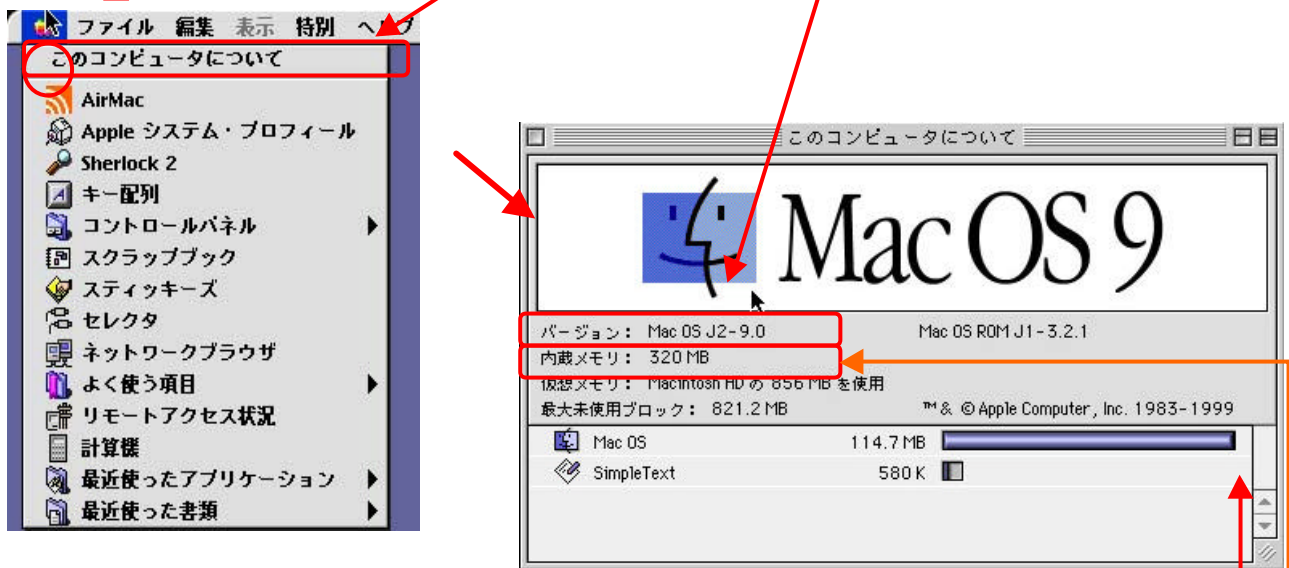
ファイル 編集 表示 特別 ヘルプ
このコンピュータについて
AirMac
Apple システム・プロフィール
Sherlock 2
キー配列
コントロールパネル
スクラップブック
スティッキーズ
セレクタ
ネットワークブラウザ
よく使う項目
リモートアクセス状況
計算機
最近使ったアプリケーション
最近使った書類

このコンピュータについて
Mac OS 9
バージョン： Mac OS J2-9.0
Mac OS ROM J1-3.2.1
内蔵メモリ： 320 MB
仮想メモリ： Macintosh HD の 856 MB を使用
最大未使用ブロック： 821.2 MB
™ & © Apple Computer, Inc. 1983-1999
Mac OS 114.7 MB
SimpleText 580 K